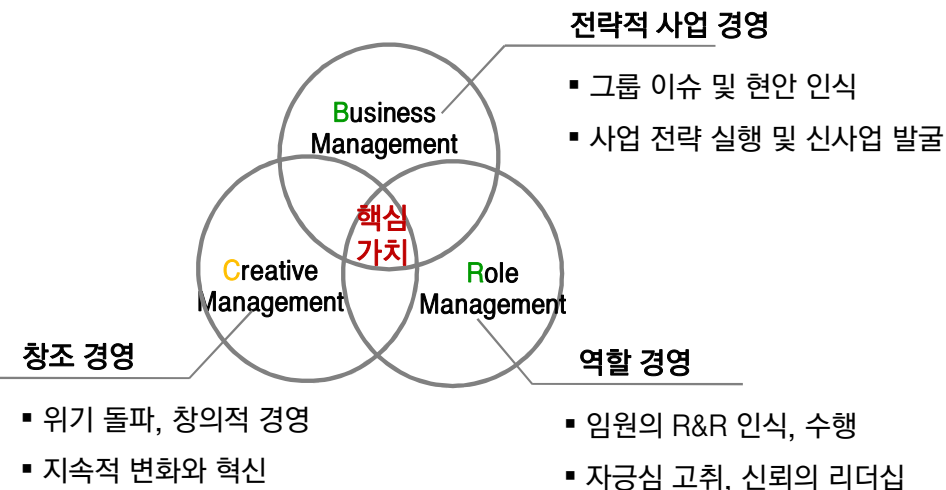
전략적 사업 경영

▪ 그룹 이슈 및 현안 인식

▪ 사업 전략 실행 및 신사업 발굴

Business Management

핵심 가치

Creative Management

Role Management

창조 경영

▪ 위기 돌파, 창의적 경영

▪ 지속적 변화와 혁신

역할 경영

▪ 임원의 R&R 인식, 수행

▪ 자긍심 고취, 신뢰의 리더십